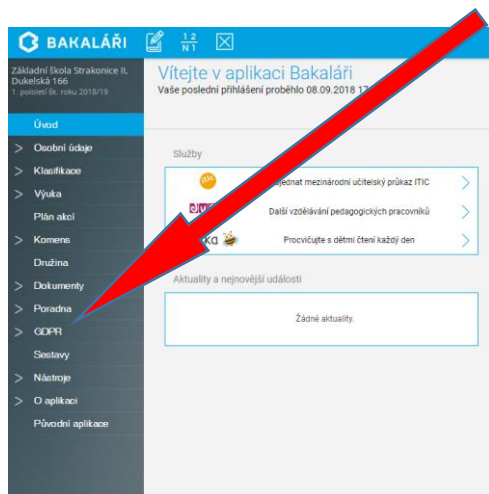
BAKALÁŘI

$\frac{1}{N}\frac{2}{1}$

Základní škola Strakonice II, Dukelská 166
1. pololetí šk. roku 2018/19

Úvod
> Osobní údaje
> Klasifikace
> Výuka
Plán akcí
> Komens
Družina
> Dokumenty
> Poradna
> GDPR
Sestavy
> Nástroje
> O aplikaci
Původní aplikace

Vítejte v aplikaci Bakaláři
Vaše poslední přihlášení proběhlo 08.09.2018 1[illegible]

Služby

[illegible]bjednat mezinárodní učitelský průkaz ITIC
Další vzdělávání pedagogických pracovníků
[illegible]ka Procvičujte s dětmi čtení každý den

Aktuality a nejnovější události

Žádné aktuality.